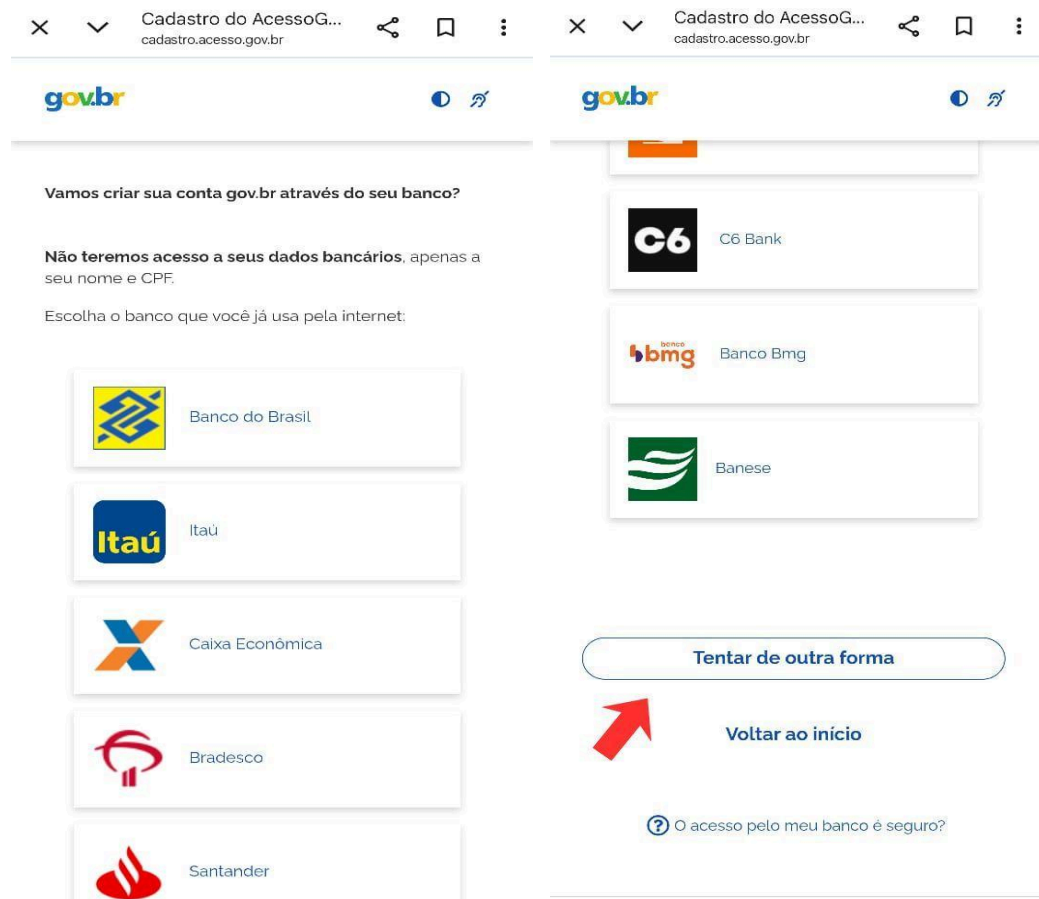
Cadastro do AcessoG...
cadastro.acesso.gov.br

gov.br

Vamos criar sua conta gov.br através do seu banco?

Não teremos acesso a seus dados bancários, apenas a seu nome e CPF.

Escolha o banco que você já usa pela internet:

Banco do Brasil

Itaú
Itaú

Caixa Econômica

Bradesco

Santander

Cadastro do AcessoG...
cadastro.acesso.gov.br

gov.br

C6
C6 Bank

banco bmg
Banco Bmg

Banese

Tentar de outra forma

Voltar ao início

O acesso pelo meu banco é seguro?